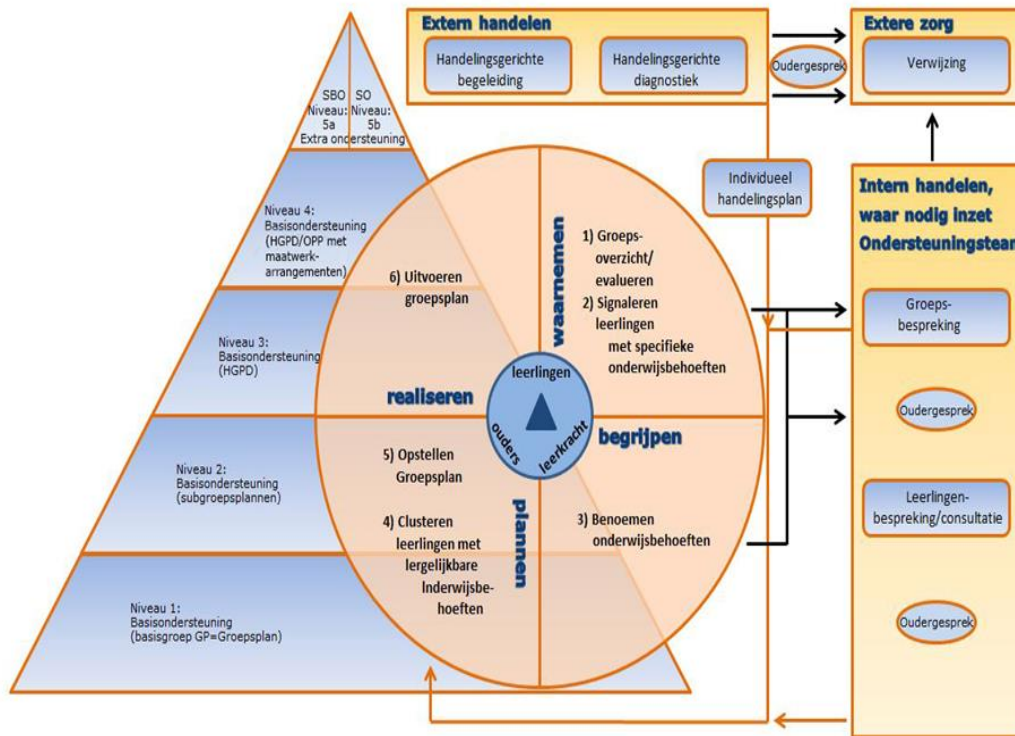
Extern handelen

Handelingsgerichte begeleiding

Handelingsgerichte diagnostiek

Oudergesprek

Extere zorg

Verwijzing

SBO Niveau: 5a

SO Niveau: 5b

Extra ondersteuning

Niveau 4: Basisondersteuning (HGPD/OPP met maatwerk-arrangementen)

Niveau 3: Basisondersteuning (HGPD)

Niveau 2: Basisondersteuning (subgroepsplannen)

Niveau 1: Basisondersteuning (basisgroep GP=Groepsplan)

Individueel handelingsplan

Intern handelen, waar nodig inzet Ondersteuningstea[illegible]

waarnemen

1) Groeps-overzicht/ evalueren

2) Signaleren leerlingen met specifieke onderwijsbehoeften

6) Uitvoeren groepsplan

realiseren

leerlingen

ouders

leerkracht

begrijpen

5) Opstellen Groepsplan

4) Clusteren leerlingen met lergelijkbare Inderwijsbe-hoeften

plannen

3) Benoemen onderwijsbehoeften

Groeps-bespreking

Oudergesprek

Leerlingen-bespreking/consultatie

Oudergesprek